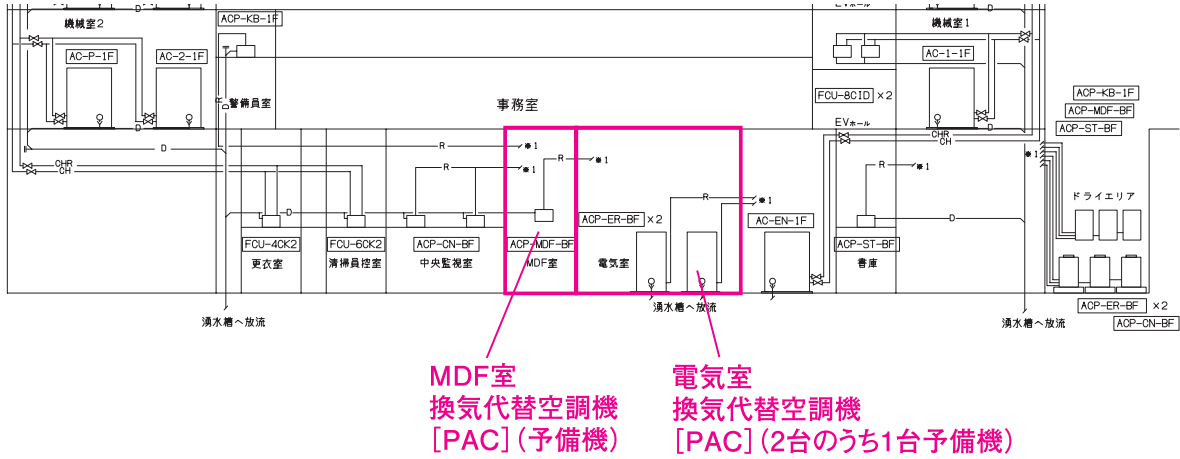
機械室2
ACP-KB-1F
EVホール
機械室1
AC-P-1F
AC-2-1F
AC-1-1F
警備員室
FCU-8CID ×2
ACP-KB-1F
事務室
ACP-MDF-BF
EVホール
ACP-ST-BF
CHR
CH
D
R
✱1
R
✱1
CHR
CH
✱1
✱1
R
✱1
ドライエリア
R
✱1
D
D
ACP-ER-BF ×2
AC-EN-1F
FCU-4CK2
FCU-6CK2
ACP-CN-BF
ACP-MDF-BF
ACP-ST-BF
更衣室
清掃員控室
中央監視室
MDF室
電気室
書庫
ACP-ER-BF ×2
ACP-CN-BF
湧水槽へ放流
湧水槽へ放流
湧水槽へ放流

MDF室
換気代替空調機
［PAC］（予備機）

電気室
換気代替空調機
［PAC］（2台のうち1台予備機）